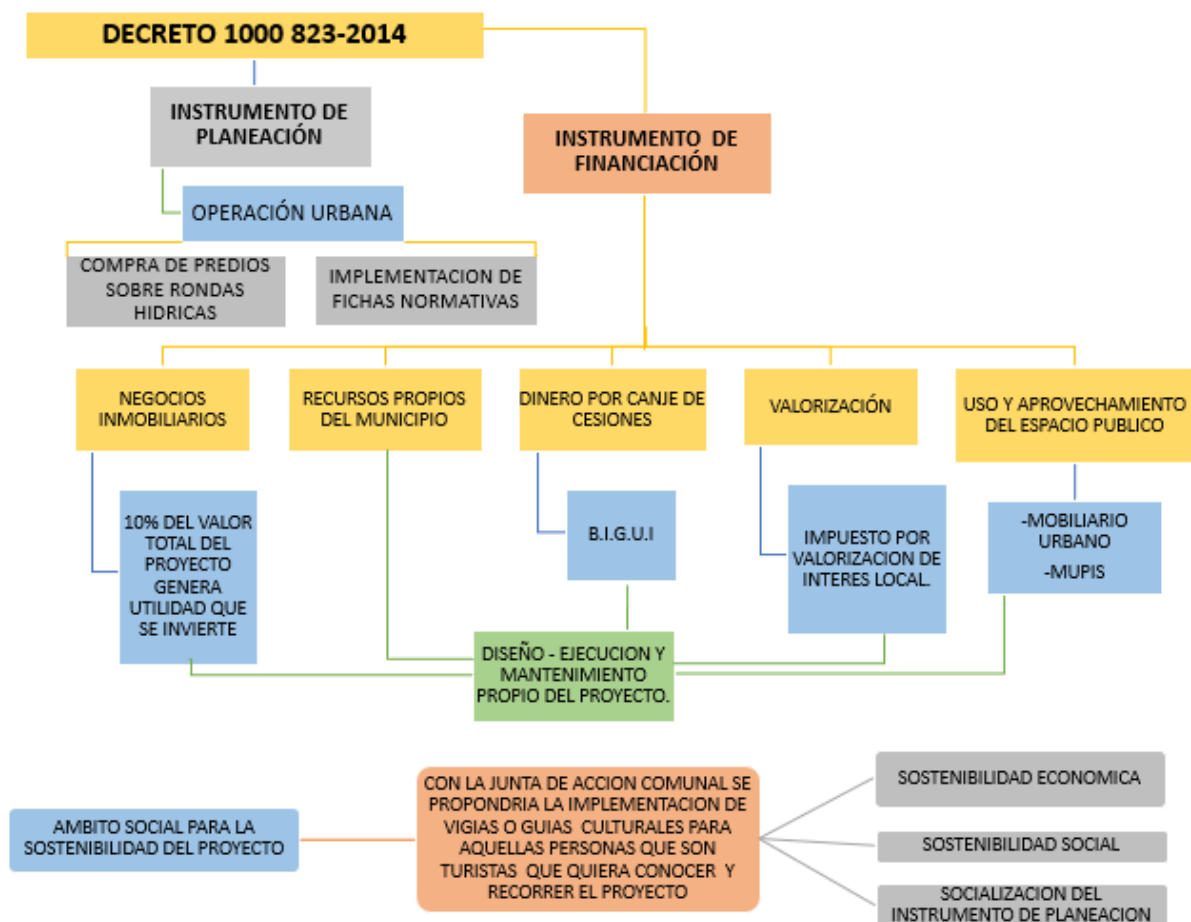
DECRETO 1000 823-2014

INSTRUMENTO DE PLANEACIÓN

INSTRUMENTO DE FINANCIACIÓN

OPERACIÓN URBANA

COMPRA DE PREDIOS SOBRE RONDAS HIDRICAS

IMPLEMENTACION DE FICHAS NORMATIVAS

NEGOCIOS INMOBILIARIOS

RECURSOS PROPIOS DEL MUNICIPIO

DINERO POR CANJE DE CESIONES

VALORIZACIÓN

USO Y APROVECHAMIENTO DEL ESPACIO PUBLICO

10% DEL VALOR TOTAL DEL PROYECTO GENERA UTILIDAD QUE SE INVIERTE

B.I.G.U.I

IMPUESTO POR VALORIZACION DE INTERES LOCAL.

-MOBILIARIO URBANO
-MUPIS

DISEÑO - EJECUCION Y MANTENIMIENTO PROPIO DEL PROYECTO.

AMBITO SOCIAL PARA LA SOSTENIBILIDAD DEL PROYECTO

CON LA JUNTA DE ACCION COMUNAL SE PROPONDRIA LA IMPLEMENTACION DE VIGIAS O GUIAS CULTURALES PARA AQUELLAS PERSONAS QUE SON TURISTAS QUE QUIERA CONOCER Y RECORRER EL PROYECTO

SOSTENIBILIDAD ECONOMICA

SOSTENIBILIDAD SOCIAL

SOCIALIZACION DEL INSTRUMENTO DE PLANEACION